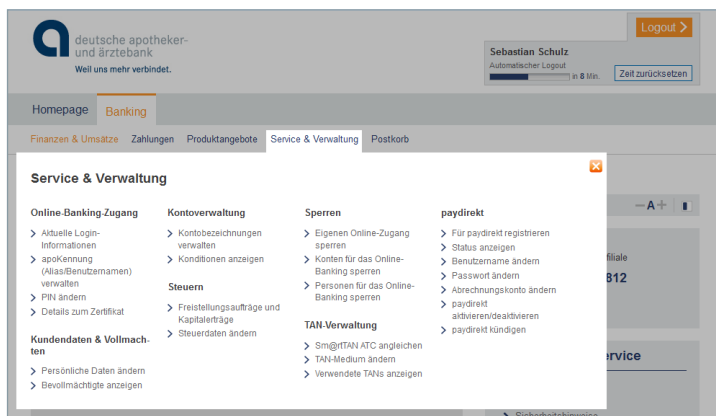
deutsche apotheker- und ärztebank
Weil uns mehr verbindet.

Logout

Sebastian Schulz
Automatischer Logout in 8 Min.
Zeit zurücksetzen

Homepage
Banking

Finanzen & Umsätze
Zahlungen
Produktangebote
Service & Verwaltung
Postkorb

Service & Verwaltung

Online-Banking-Zugang
Aktuelle Login-Informationen
apoKennung (Alias/Benutzernamen) verwalten
PIN ändern
Details zum Zertifikat

Kundendaten & Vollmachten
Persönliche Daten ändern
Bevollmächtigte anzeigen

Kontoverwaltung
Kontobezeichnungen verwalten
Konditionen anzeigen

Steuern
Freistellungsaufträge und Kapitalerträge
Steuerdaten ändern

Sperren
Eigenen Online-Zugang sperren
Konten für das Online-Banking sperren
Personen für das Online-Banking sperren

TAN-Verwaltung
Sm@rtTAN ATC angleichen
TAN-Medium ändern
Verwendete TANs anzeigen

paydirekt
Für paydirekt registrieren
Status anzeigen
Benutzername ändern
Passwort ändern
Abrechnungskonto ändern
paydirekt aktivieren/deaktivieren
paydirekt kündigen

– A +
filiale
812
ervice
Sicherheitshinweise